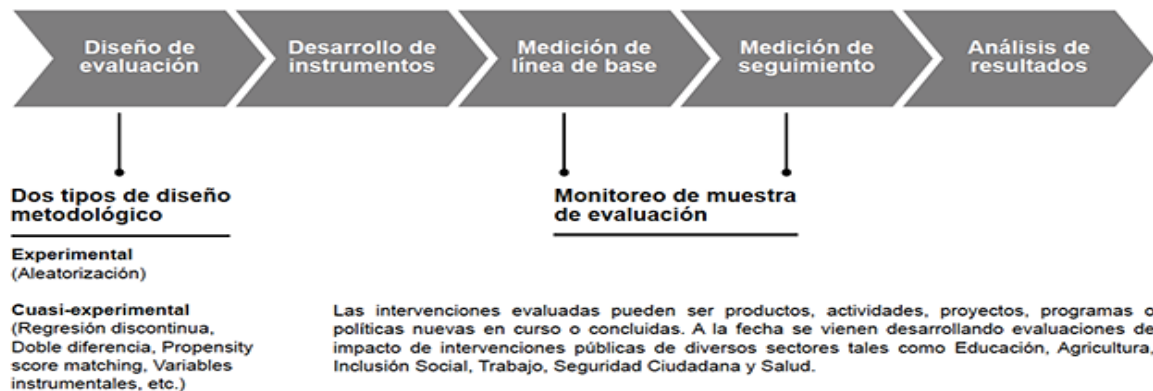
Diseño de evaluación

Desarrollo de instrumentos

Medición de línea de base

Medición de seguimiento

Análisis de resultados

Dos tipos de diseño metodológico

Experimental
(Aleatorización)

Cuasi-experimental
(Regresión discontinua, Doble diferencia, Propensity score matching, Variables instrumentales, etc.)

Monitoreo de muestra de evaluación

Las intervenciones evaluadas pueden ser productos, actividades, proyectos, programas o políticas nuevas en curso o concluidas. A la fecha se vienen desarrollando evaluaciones de impacto de intervenciones públicas de diversos sectores tales como Educación, Agricultura, Inclusión Social, Trabajo, Seguridad Ciudadana y Salud.